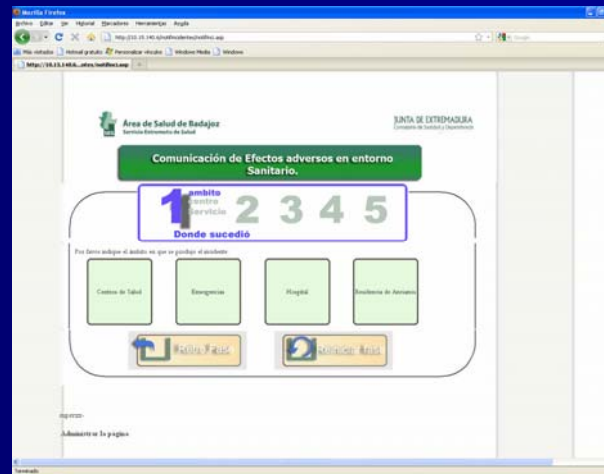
Mozilla Firefox
Archivo Editar Ver Historial Marcadores Herramientas Ayuda
http://10.15.140.6/notificaciones/notifica1.asp
Más visitados Hotmail gratuito Personalizar vínculos Windows Media Windows
http://10.15.140.6...ones/notifica1.asp

Área de Salud de Badajoz
Servicio Extremeño de Salud

JUNTA DE EXTREMADURA
Consejería de Sanidad y Dependencia

Comunicación de Efectos adversos en entorno Sanitario.

1 ambito
Centro
Servicio
2 3 4 5
Donde sucedió

Por favor indique el ámbito en que se produjo el incidente

Centros de Salud
Emergencias
Hospital
Residencia de Asistidos

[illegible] Fase
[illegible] fase

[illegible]

Administrar la pagina

Terminado